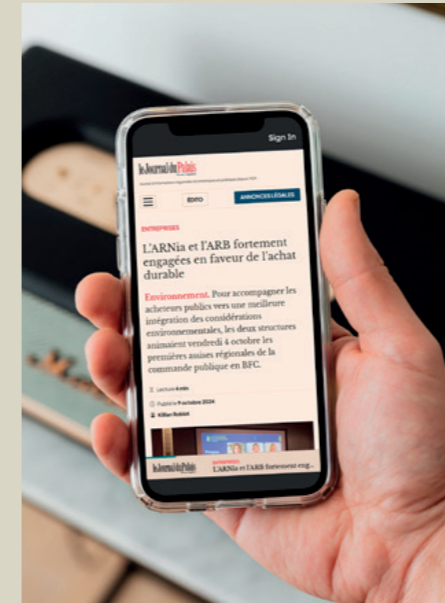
Sign In

le Journal du Palais

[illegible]

ÉDITO

ANNONCES LÉGALES

ENTREPRISES

L'ARNia et l'ARB fortement engagées en faveur de l'achat durable

Environnement. Pour accompagner les acheteurs publics vers une meilleure intégration des considérations environnementales, les deux structures animaient vendredi 4 octobre les premières assises régionales de la commande publique en BFC.

Lecture 4 min

Publié le 9 octobre 2024

Killian Bobbit

le Journal du Palais

ENTREPRISES

L'ARNia et l'ARB fortement eng...